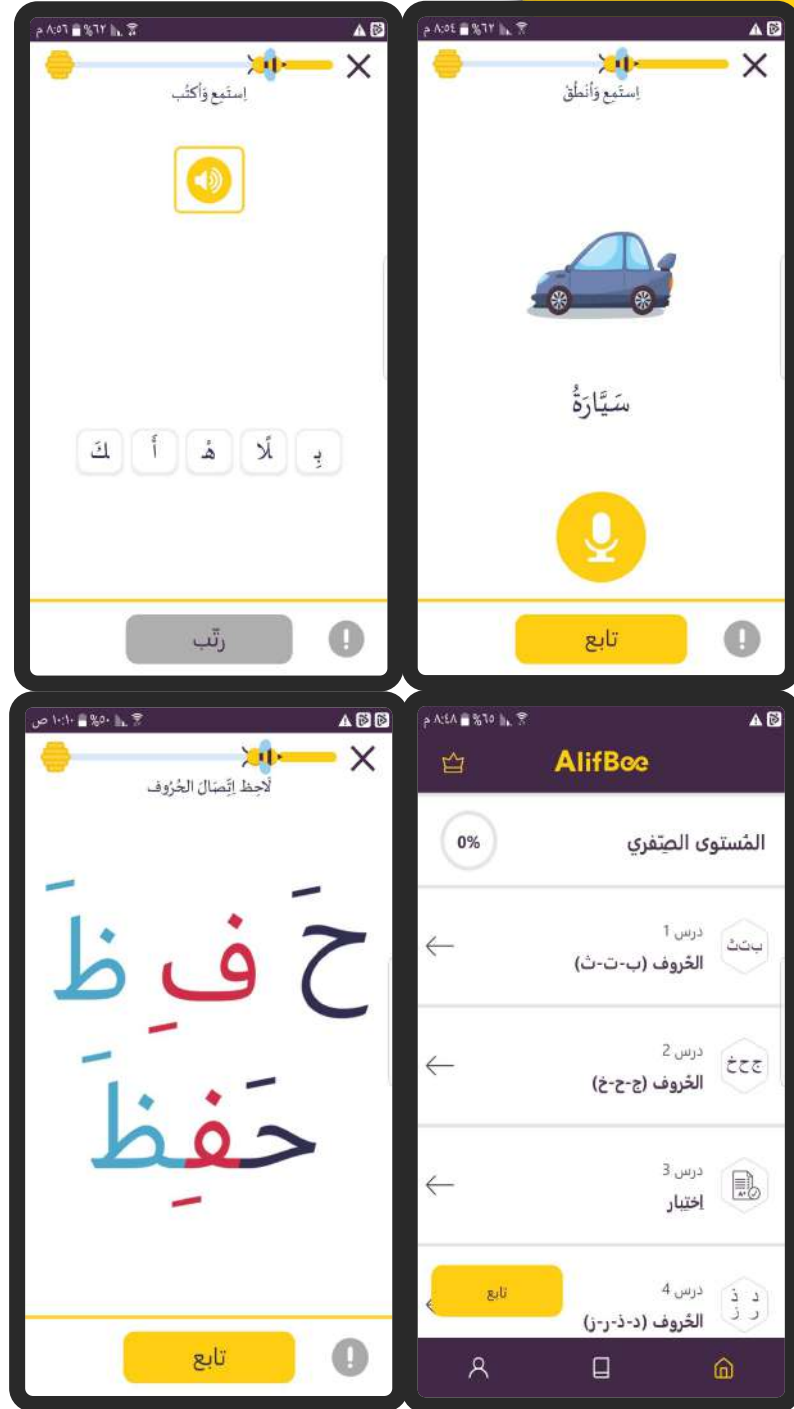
٨:٥٤ م %٦٢

إستَمِع وَأنطُق

سَيَّارَةٌ

تابع

٨:٥٦ م %٦٢

إستَمِع وَأكتُب

بِ لًا هُ أ لكَ

رتّب

٨:٤٨ م %٦٥

AlifBee

المُستوى الصّفري

0%

درس 1
الحُروف (ب-ت-ث)

بتث

درس 2
الحُروف (ج-ح-خ)

ججخ

درس 3
إختيار

درس 4
الحُروف (د-ذ-ر-ز)

د ذ ر ز

تابع

١٠:١٠ ص %٥٠

لاحِظ إتِّصَالَ الحُرُوف

حَ فِ ظَ

حَفِظَ

تابع